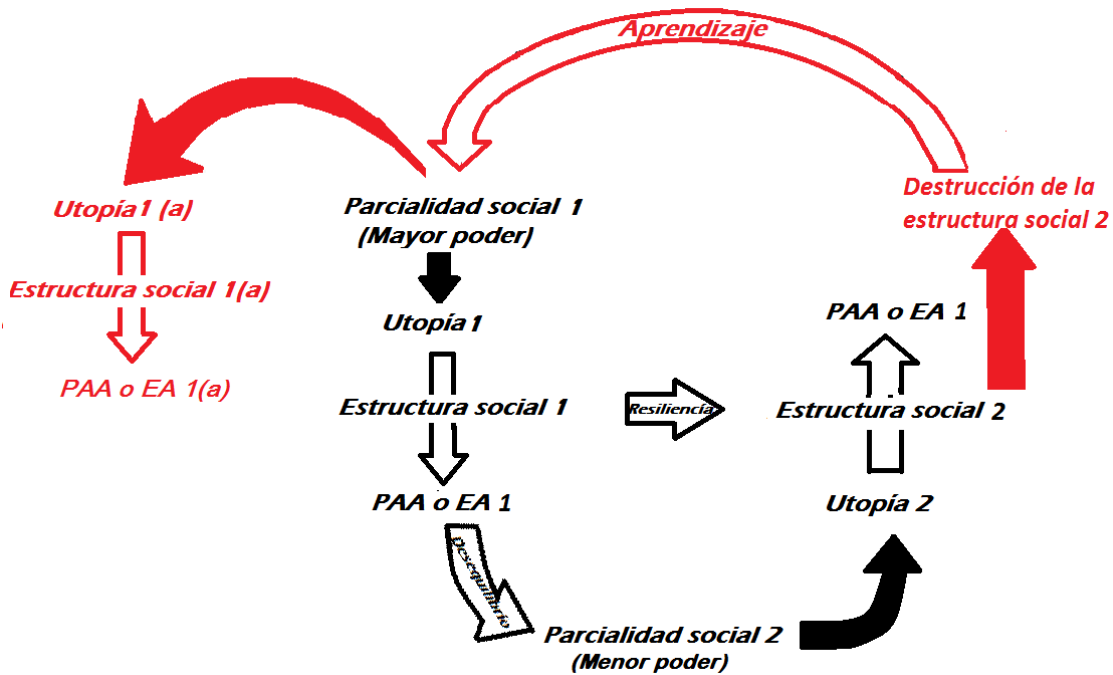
Aprendizaje

Utopía1 (a)

Estructura social 1(a)

PAA o EA 1(a)

Parcialidad social 1
(Mayor poder)

Utopía1

Estructura social 1

PAA o EA 1

Desequilibrio

Parcialidad social 2
(Menor poder)

Resiliencia

Destrucción de la estructura social 2

PAA o EA 1

Estructura social 2

Utopía 2